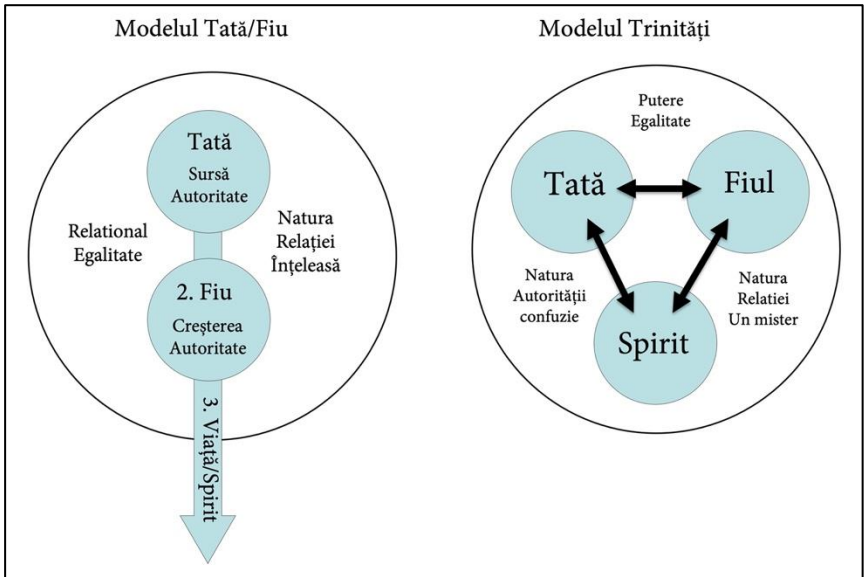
Modelul Tată/Fiu

Tată
Sursă Autoritate

Relational Egalitate

Natura Relației Înțeleasă

2. Fiu
Creşterea Autoritate

3. Viață/Spirit

Modelul Trinități

Putere Egalitate

Tată

Fiul

Natura Autorității confuzie

Natura Relatiei Un mister

Spirit